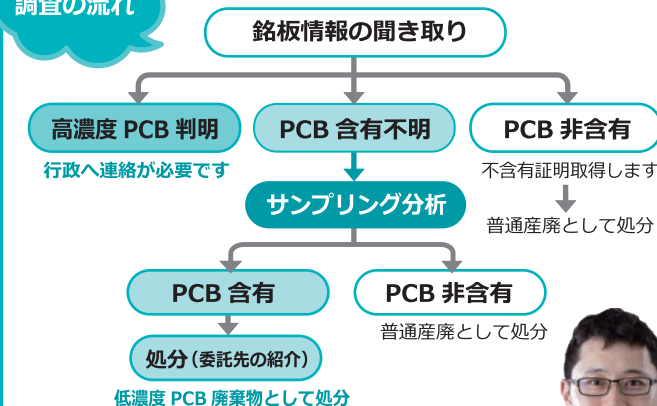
調査の流れ

銘板情報の聞き取り

高濃度 PCB 判明

行政へ連絡が必要です

PCB 含有不明

PCB 非含有

不含有証明取得します

普通産廃として処分

サンプリング分析

PCB 含有

PCB 非含有

普通産廃として処分

処分（委託先の紹介）

低濃度 PCB 廃棄物として処分